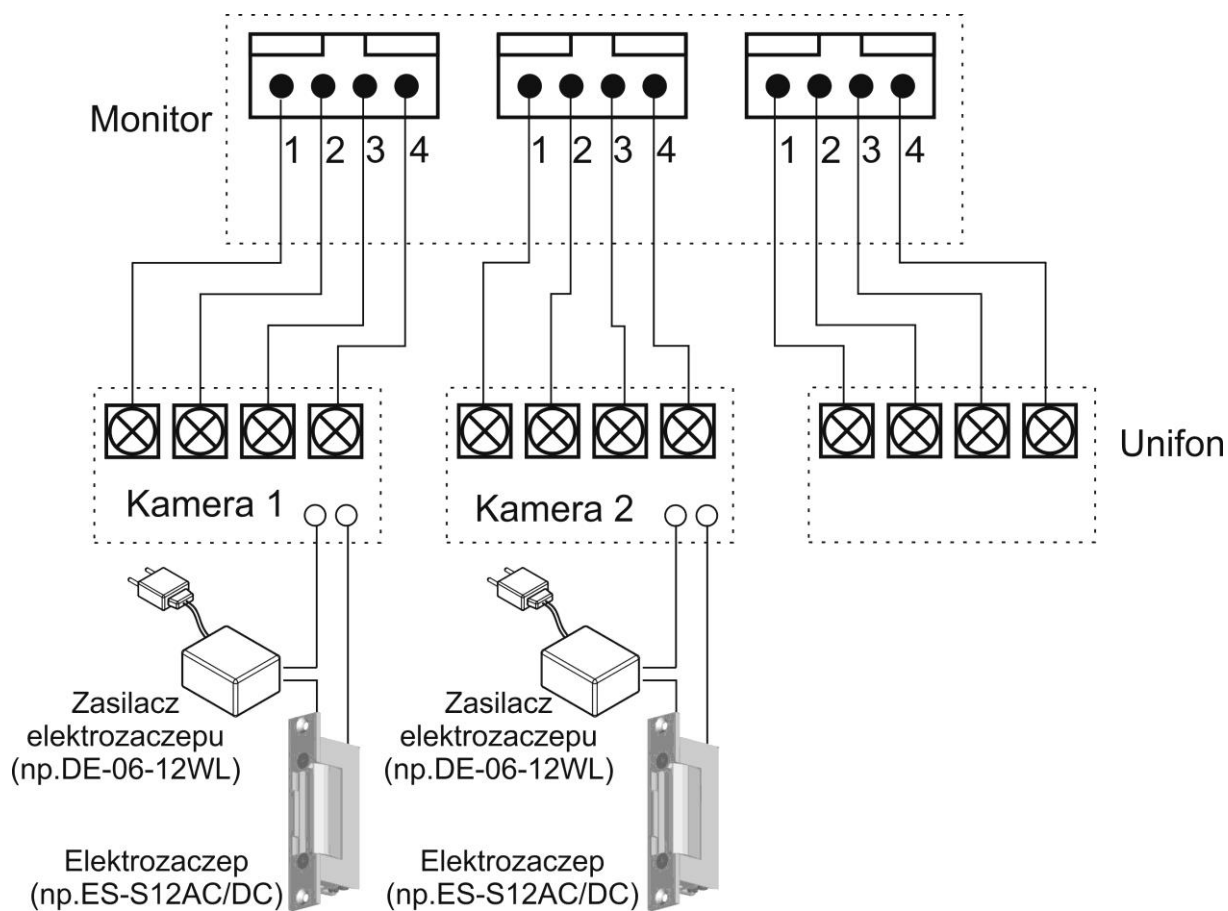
Monitor

1 2 3 4

1 2 3 4

1 2 3 4

Kamera 1

Kamera 2

Unifon

Zasilacz elektrozaczepu (np.DE-06-12WL)

Elektrozaczep (np.ES-S12AC/DC)

Zasilacz elektrozaczepu (np.DE-06-12WL)

Elektrozaczep (np.ES-S12AC/DC)